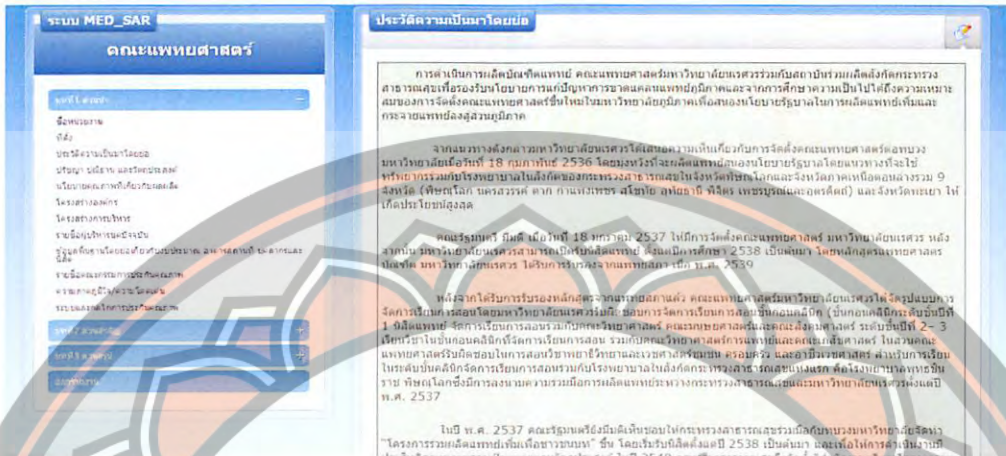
ระบบ MED_SAR

คณะแพทยศาสตร์

ชื่อหน่วยงาน
ที่ตั้ง
ประวัติความเป็นมาโดยย่อ
ปรัชญา ปณิธาน และวิสัยทัศน์
นโยบายคณภาพที่เกี่ยวกับผลผลิต
โครงสร้างองค์กร
โครงสร้างการบริหาร
รายชื่อผู้บริหารชุดปัจจุบัน
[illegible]
รายชื่อคณะกรรมการประกันคุณภาพ
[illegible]
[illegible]

ประวัติความเป็นมาโดยย่อ

การดำเนินการผลิตบัณฑิตแพทย์ คณะแพทยศาสตร์มหาวิทยาลัยนเรศวรร่วมกับสถาบันร่วมผลิตสังกัดกระทรวงสาธารณสุขเพื่อรองรับนโยบายการแก้ปัญหาการขาดแคลนแพทย์ภูมิภาคและจากการศึกษาความเป็นไปได้ความเหมาะสมของการจัดตั้งคณะแพทยศาสตร์ขึ้นใหม่ในมหาวิทยาลัยภูมิภาคเพื่อสนองนโยบายรัฐบาลในการผลิตแพทย์เพิ่มและกระจายแพทย์สู่ส่วนภูมิภาค

จากผลการศึกษาดังกล่าวมหาวิทยาลัยนเรศวรได้เสนอความเห็นเกี่ยวกับการจัดตั้งคณะแพทยศาสตร์ต่อทบวงมหาวิทยาลัยเมื่อวันที่ 18 กุมภาพันธ์ 2536 โดยมุ่งหวังที่จะผลิตแพทย์สนองนโยบายรัฐบาลโดยแนวทางที่จะใช้ทรัพยากรร่วมกับโรงพยาบาลในสังกัดของกระทรวงสาธารณสุขในจังหวัดพิษณุโลกและจังหวัดภาคเหนือตอนล่างรวม 9 จังหวัด (พิษณุโลก นครสวรรค์ ตาก กำแพงเพชร สุโขทัย อุทัยธานี พิจิตร เพชรบูรณ์และอุตรดิตถ์) และจังหวัดพะเยา ให้เกิดประโยชน์สูงสุด

คณะรัฐมนตรี มีมติ เมื่อวันที่ 18 มกราคม 2537 ให้มีการจัดตั้งคณะแพทยศาสตร์ มหาวิทยาลัยนเรศวร หลังจากนั้น มหาวิทยาลัยนเรศวรสามารถเปิดรับนิสิตแพทย์ ตั้งแต่ปีการศึกษา 2538 เป็นต้นมา โดยหลักสูตรแพทยศาสตรบัณฑิต มหาวิทยาลัยนเรศวร ได้รับการรับรองจากแพทยสภา เมื่อ พ.ศ. 2539

หลังจากได้รับการรับรองหลักสูตรจากแพทยสภาแล้ว คณะแพทยศาสตร์มหาวิทยาลัยนเรศวรได้จัดรูปแบบการจัดการเรียนการสอนโดยมหาวิทยาลัยนเรศวรรับผิดชอบการจัดการเรียนการสอนชั้นก่อนคลินิก (ชั้นก่อนคลินิกระดับชั้นปีที่ 1 นิสิตแพทย์ จัดการเรียนการสอนร่วมกับคณะวิทยาศาสตร์ คณะแพทยศาสตร์และคณะสหเวชศาสตร์ ระดับชั้นปีที่ 2- 3 เรียนวิชาในชั้นก่อนคลินิกที่จัดการเรียนการสอน รวมกับคณะวิทยาศาสตร์การแพทย์และคณะเภสัชศาสตร์ ในส่วนคณะแพทยศาสตร์รับผิดชอบในการสอนวิชาพยาธิวิทยาและเวชศาสตร์ชุมชน ครอบครัว และอาชีวเวชศาสตร์ สำหรับการเรียนในระดับชั้นคลินิกจัดการเรียนการสอนร่วมกับโรงพยาบาลในสังกัดกระทรวงสาธารณสุขแห่งแรก คือโรงพยาบาลพุทธชินราช พิษณุโลกซึ่งมีการลงนามความร่วมมือการผลิตแพทย์ระหว่างกระทรวงสาธารณสุขและมหาวิทยาลัยนเรศวรตั้งแต่ปี พ.ศ. 2537

ในปี พ.ศ. 2537 คณะรัฐมนตรียังมีมติเห็นชอบให้กระทรวงสาธารณสุขร่วมมือกับทบวงมหาวิทยาลัยจัดทำ "โครงการร่วมผลิตแพทย์เพิ่มเพื่อชาวชนบท" ขึ้น โดยเริ่มรับนิสิตตั้งแต่ปี 2538 เป็นต้นมา และเพื่อให้การดำเนินงานมี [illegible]